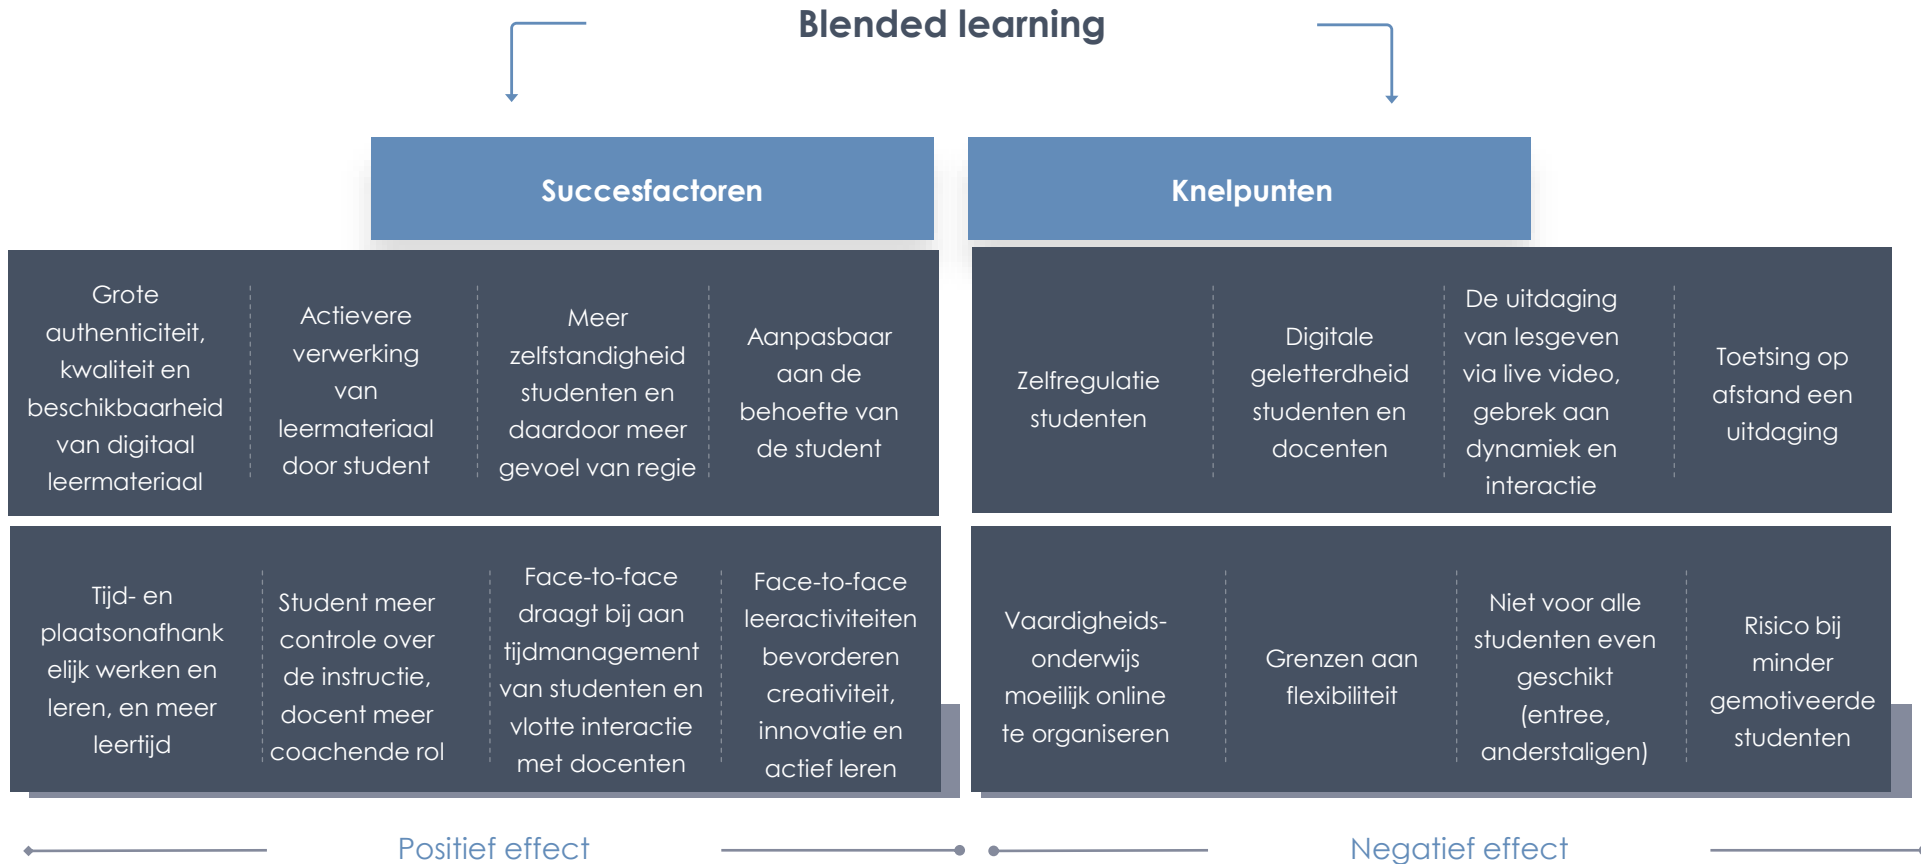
Blended learning

Succesfactoren

Knelpunten

Grote authenticiteit, kwaliteit en beschikbaarheid van digitaal leermateriaal

Actievere verwerking van leermateriaal door student

Meer zelfstandigheid studenten en daardoor meer gevoel van regie

Aanpasbaar aan de behoefte van de student

Zelfregulatie studenten

Digitale geletterdheid studenten en docenten

De uitdaging van lesgeven via live video, gebrek aan dynamiek en interactie

Toetsing op afstand een uitdaging

Tijd- en plaatsonafhankelijk werken en leren, en meer leertijd

Student meer controle over de instructie, docent meer coachende rol

Face-to-face draagt bij aan tijdmanagement van studenten en vlotte interactie met docenten

Face-to-face leeractiviteiten bevorderen creativiteit, innovatie en actief leren

Vaardigheids-onderwijs moeilijk online te organiseren

Grenzen aan flexibiliteit

Niet voor alle studenten even geschikt (entree, anderstaligen)

Risico bij minder gemotiveerde studenten

Positief effect

Negatief effect